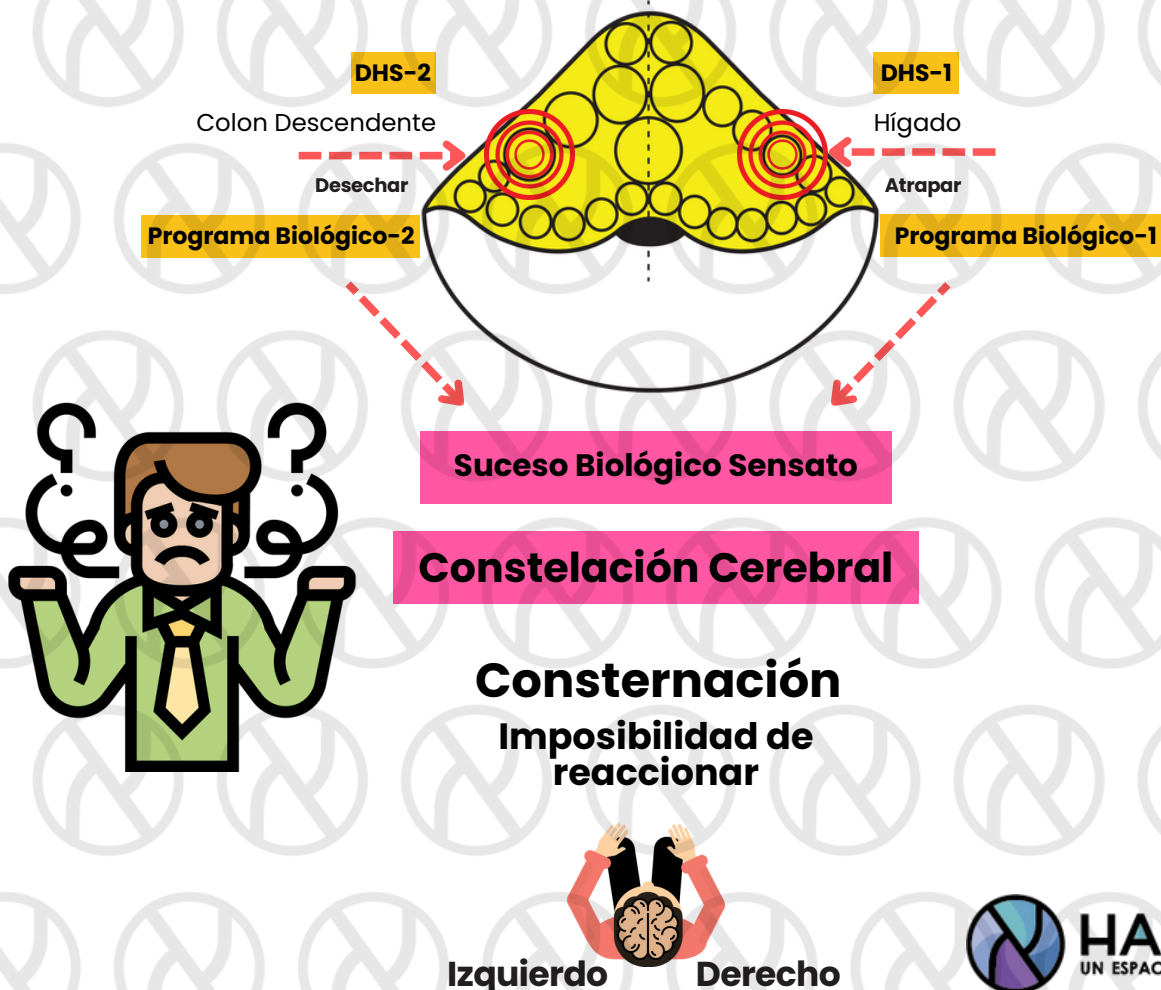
DHS-2

Colon Descendente

Desechar

Programa Biológico-2

DHS-1

Hígado

Atrapar

Programa Biológico-1

Suceso Biológico Sensato

Constelación Cerebral

Consternación

Imposibilidad de reaccionar

Izquierdo

Derecho

HA

UN ESPAC